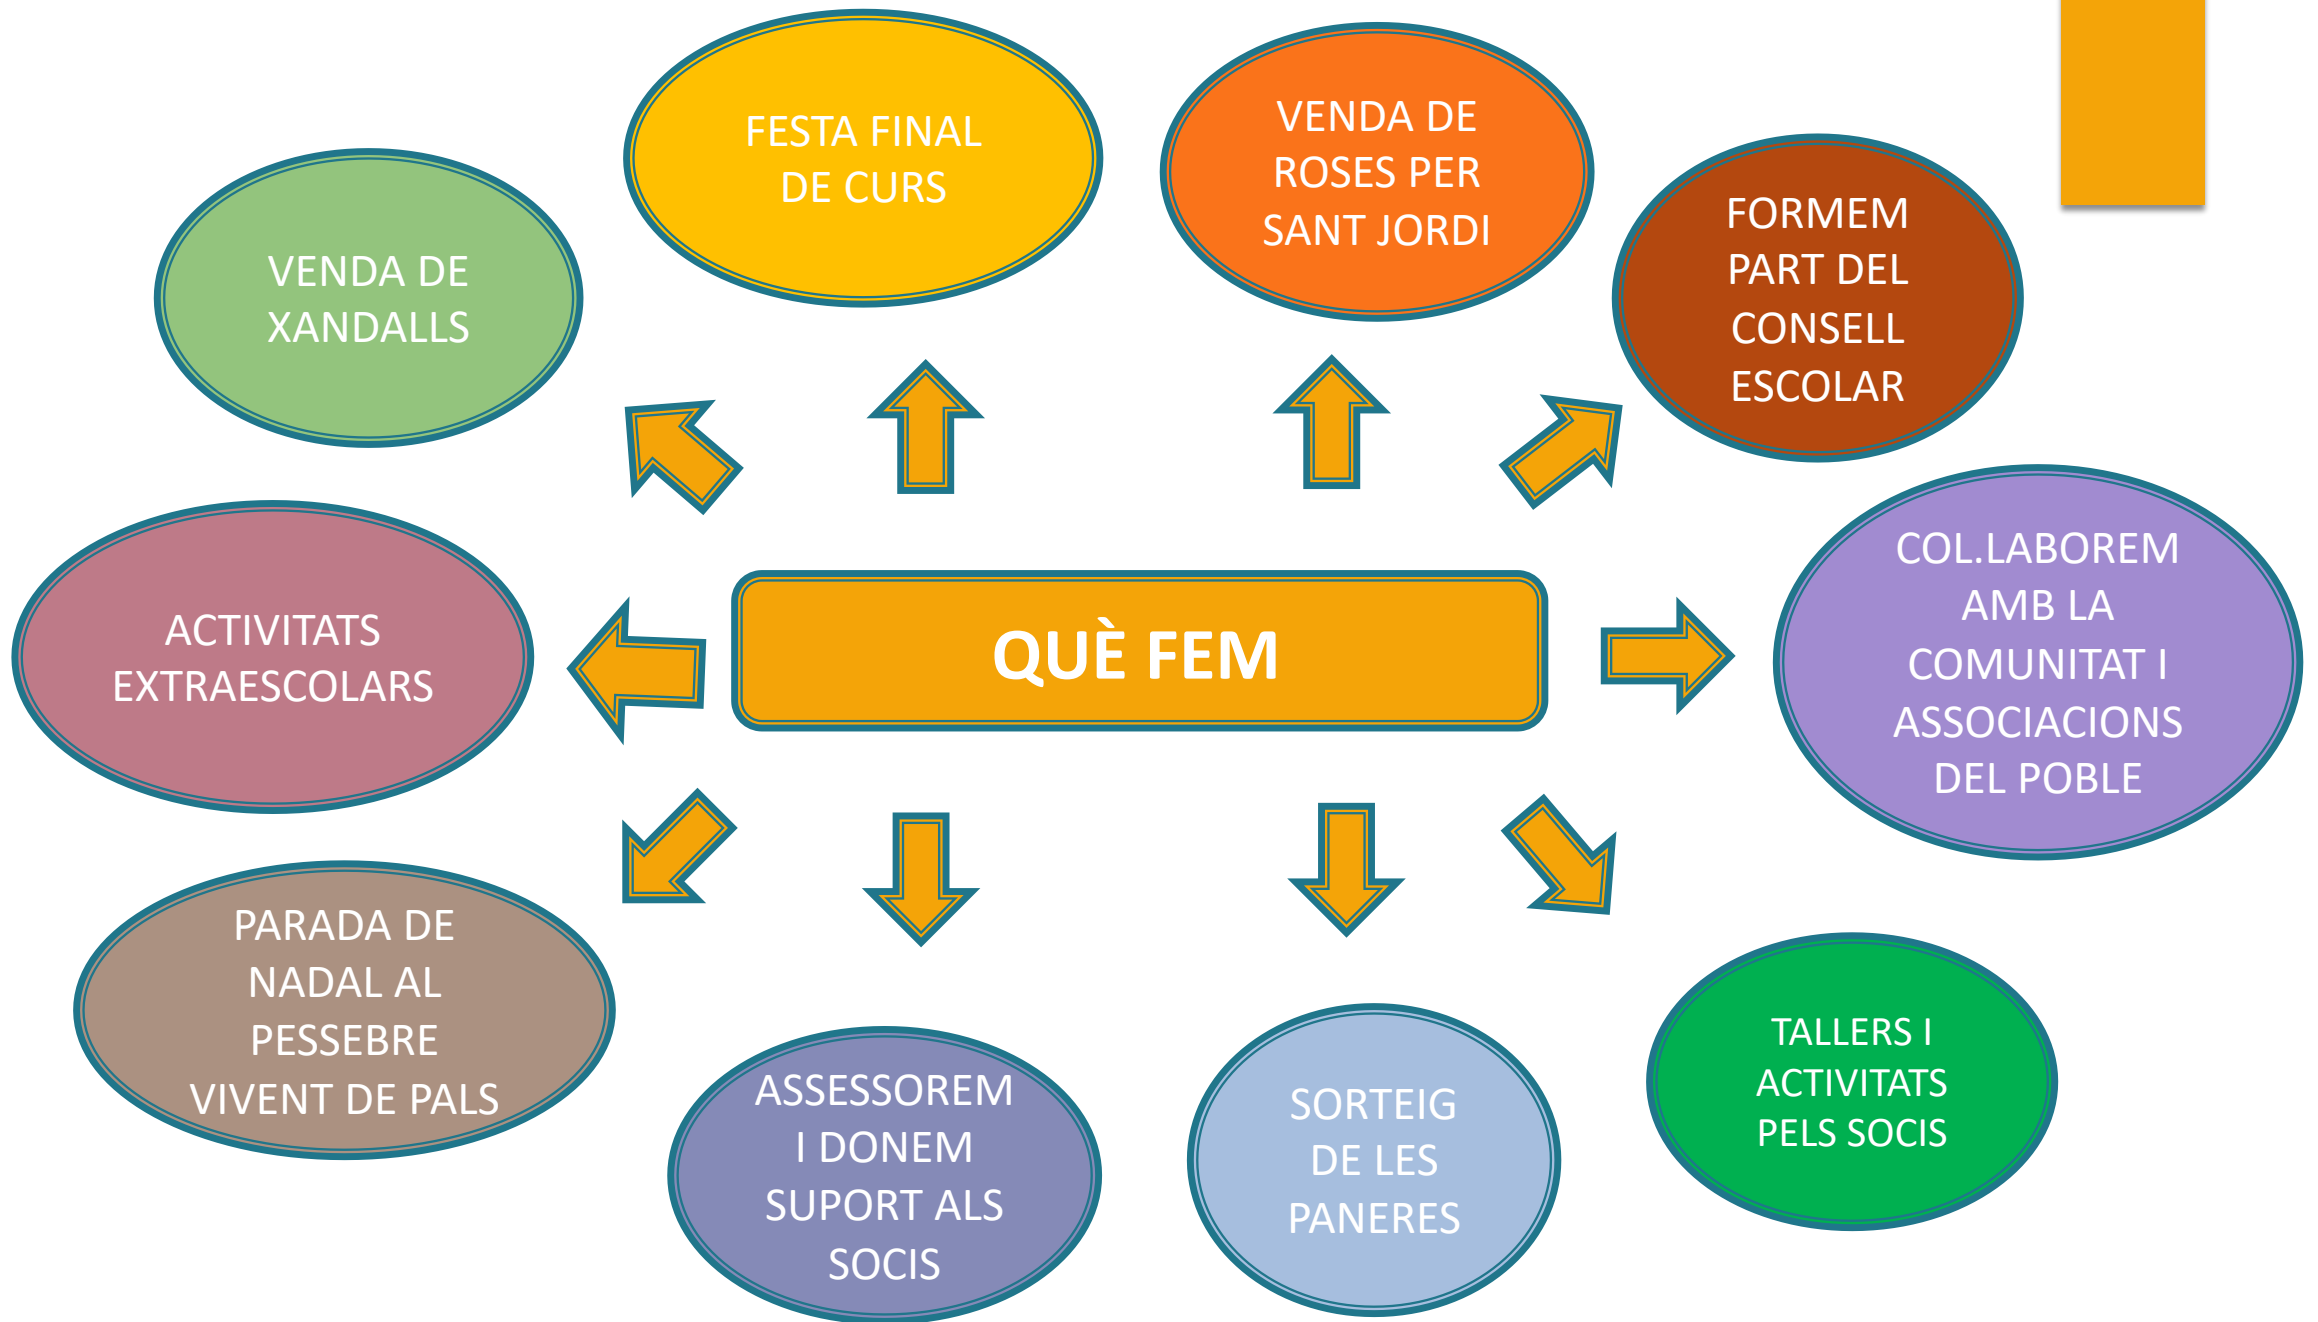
QUÈ FEM

VENDA DE XANDALLS

FESTA FINAL DE CURS

VENDA DE ROSES PER SANT JORDI

FORMEM PART DEL CONSELL ESCOLAR

ACTIVITATS EXTRAESCOLARS

COL.LABOREM AMB LA COMUNITAT I ASSOCIACIONS DEL POBLE

PARADA DE NADAL AL PESSEBRE VIVENT DE PALS

ASSESSOREM I DONEM SUPORT ALS SOCIS

SORTEIG DE LES PANERES

TALLERS I ACTIVITATS PELS SOCIS